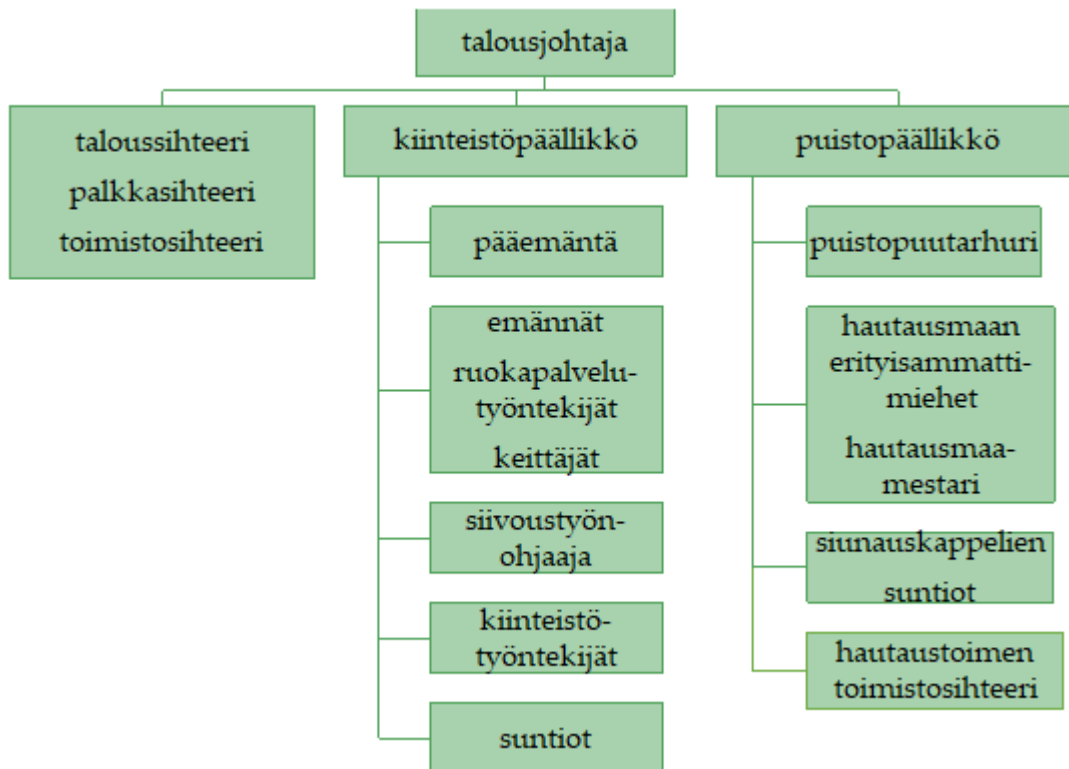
talousjohtaja

taloussihteeri
palkkasihteeri
toimistosihteeri

kiinteistöpäällikkö

pääemäntä

emännät
ruokapalvelutyöntekijät
keittäjät

siivoustyönohjaaja

kiinteistötyöntekijät

suntiot

puistopäällikkö

puistopuutarhuri

hautausmaan erityisammattimiehet
hautausmaamestari

siunauskappelien suntiot

hautaustoimen toimistosihteeri